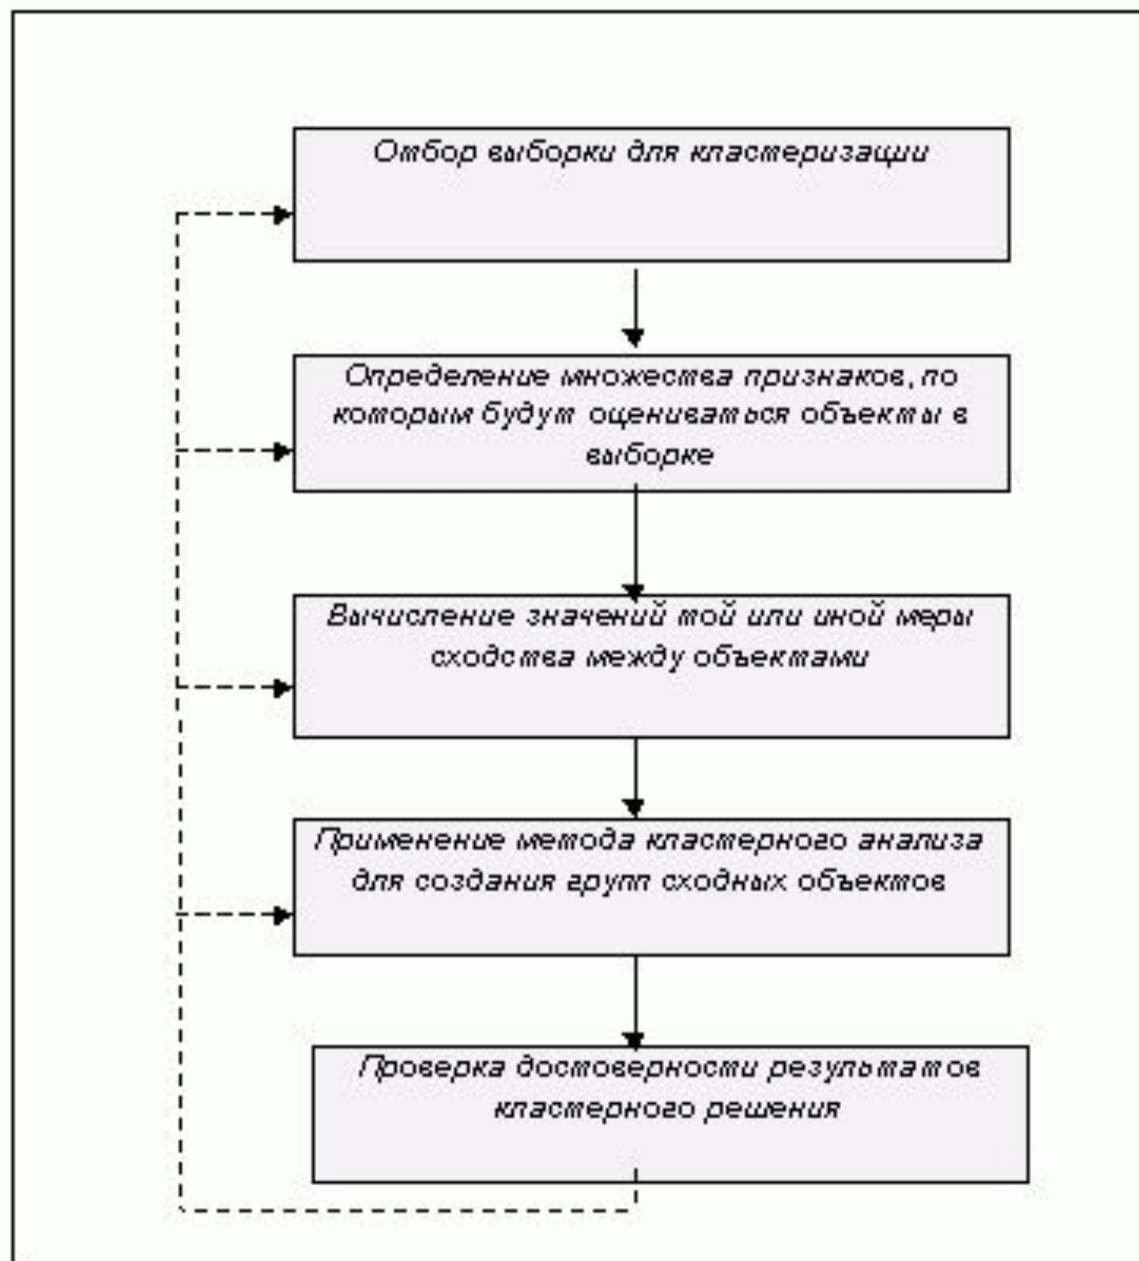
Отбор выборки для кластеризации

Определение множества признаков, по которым будут оцениваться объекты в выборке

Вычисление значений той или иной меры сходства между объектами

Применение метода кластерного анализа для создания групп сходных объектов

Проверка достоверности результатов кластерного решения